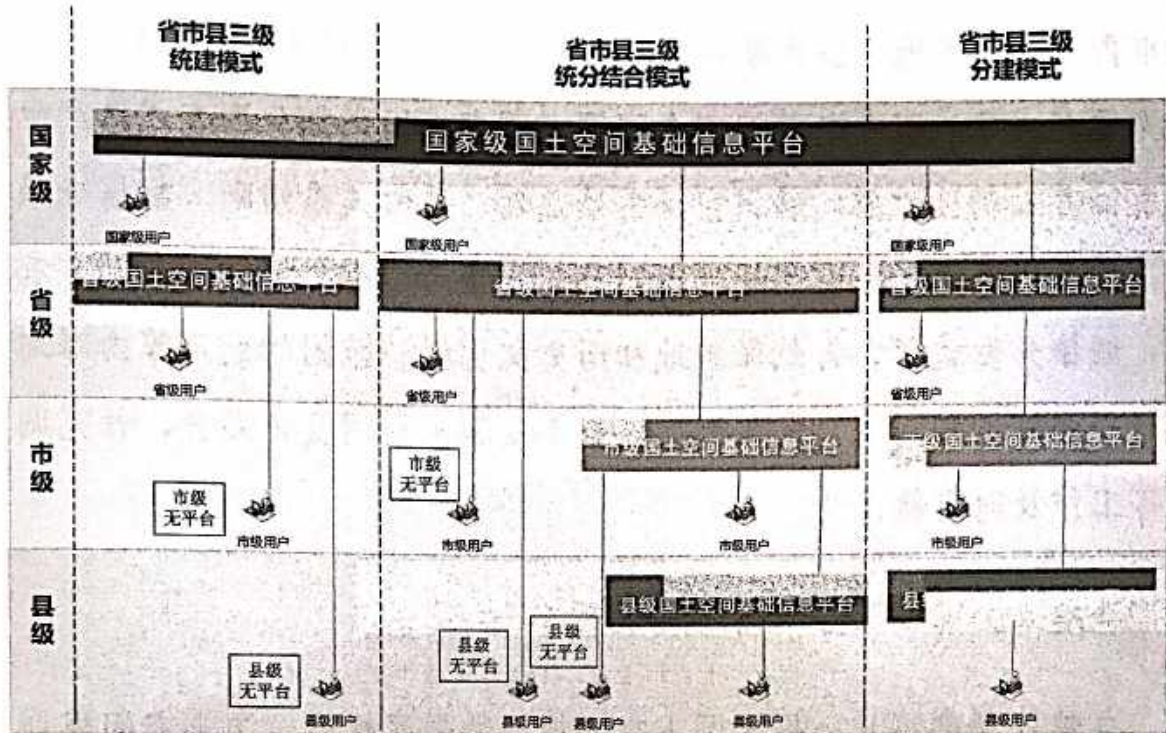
省市县三级
统建模式

省市县三级
统分结合模式

省市县三级
分建模式

国家级

国家级国土空间基础信息平台

国家级用户

国家级用户

国家级用户

省级

省级国土空间基础信息平台

省级国土空间基础信息平台

省级国土空间基础信息平台

省级用户

省级用户

省级用户

市级

市级国土空间基础信息平台

市级国土空间基础信息平台

市级
无平台

市级
无平台

市级用户

市级用户

市级用户

市级用户

县级

县级国土空间基础信息平台

县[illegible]

县级
无平台

县级
无平台

县级
无平台

县级用户

县级用户

县级用户

县级用户

县级用户